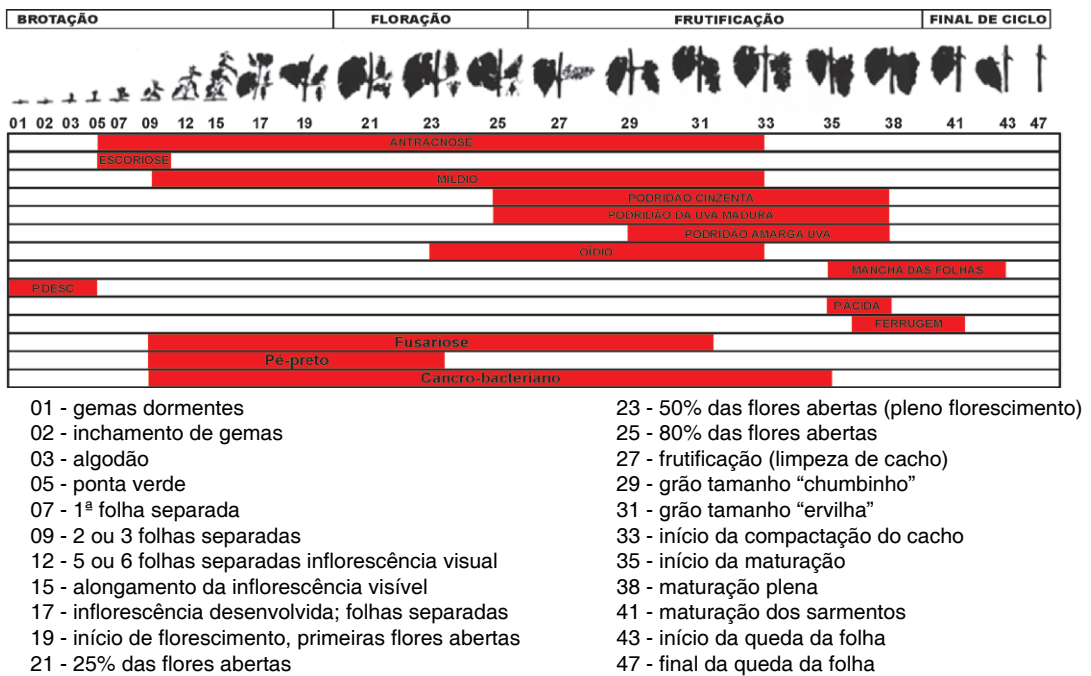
BROTAÇÃO | FLORAÇÃO | FRUTIFICAÇÃO | FINAL DE CICLO

01 02 03 05 07 09 12 15 17 19 21 23 25 27 29 31 33 35 38 41 43 47

ANTRACNOSE
ESCORIOSE
MÍLDIO
PODRIDÃO CINZENTA
PODRIDÃO DA UVA MADURA
PODRIDÃO AMARGA UVA
OÍDIO
MANCHA DAS FOLHAS
P.DESC
PÁCIDA
FERRUGEM
Fusariose
Pé-preto
Cancro-bacteriano

01 - gemas dormentes
02 - inchamento de gemas
03 - algodão
05 - ponta verde
07 - 1ª folha separada
09 - 2 ou 3 folhas separadas
12 - 5 ou 6 folhas separadas inflorescência visual
15 - alongamento da inflorescência visível
17 - inflorescência desenvolvida; folhas separadas
19 - início de florescimento, primeiras flores abertas
21 - 25% das flores abertas

23 - 50% das flores abertas (pleno florescimento)
25 - 80% das flores abertas
27 - frutificação (limpeza de cacho)
29 - grão tamanho "chumbinho"
31 - grão tamanho "ervilha"
33 - início da compactação do cacho
35 - início da maturação
38 - maturação plena
41 - maturação dos sarmentos
43 - início da queda da folha
47 - final da queda da folha